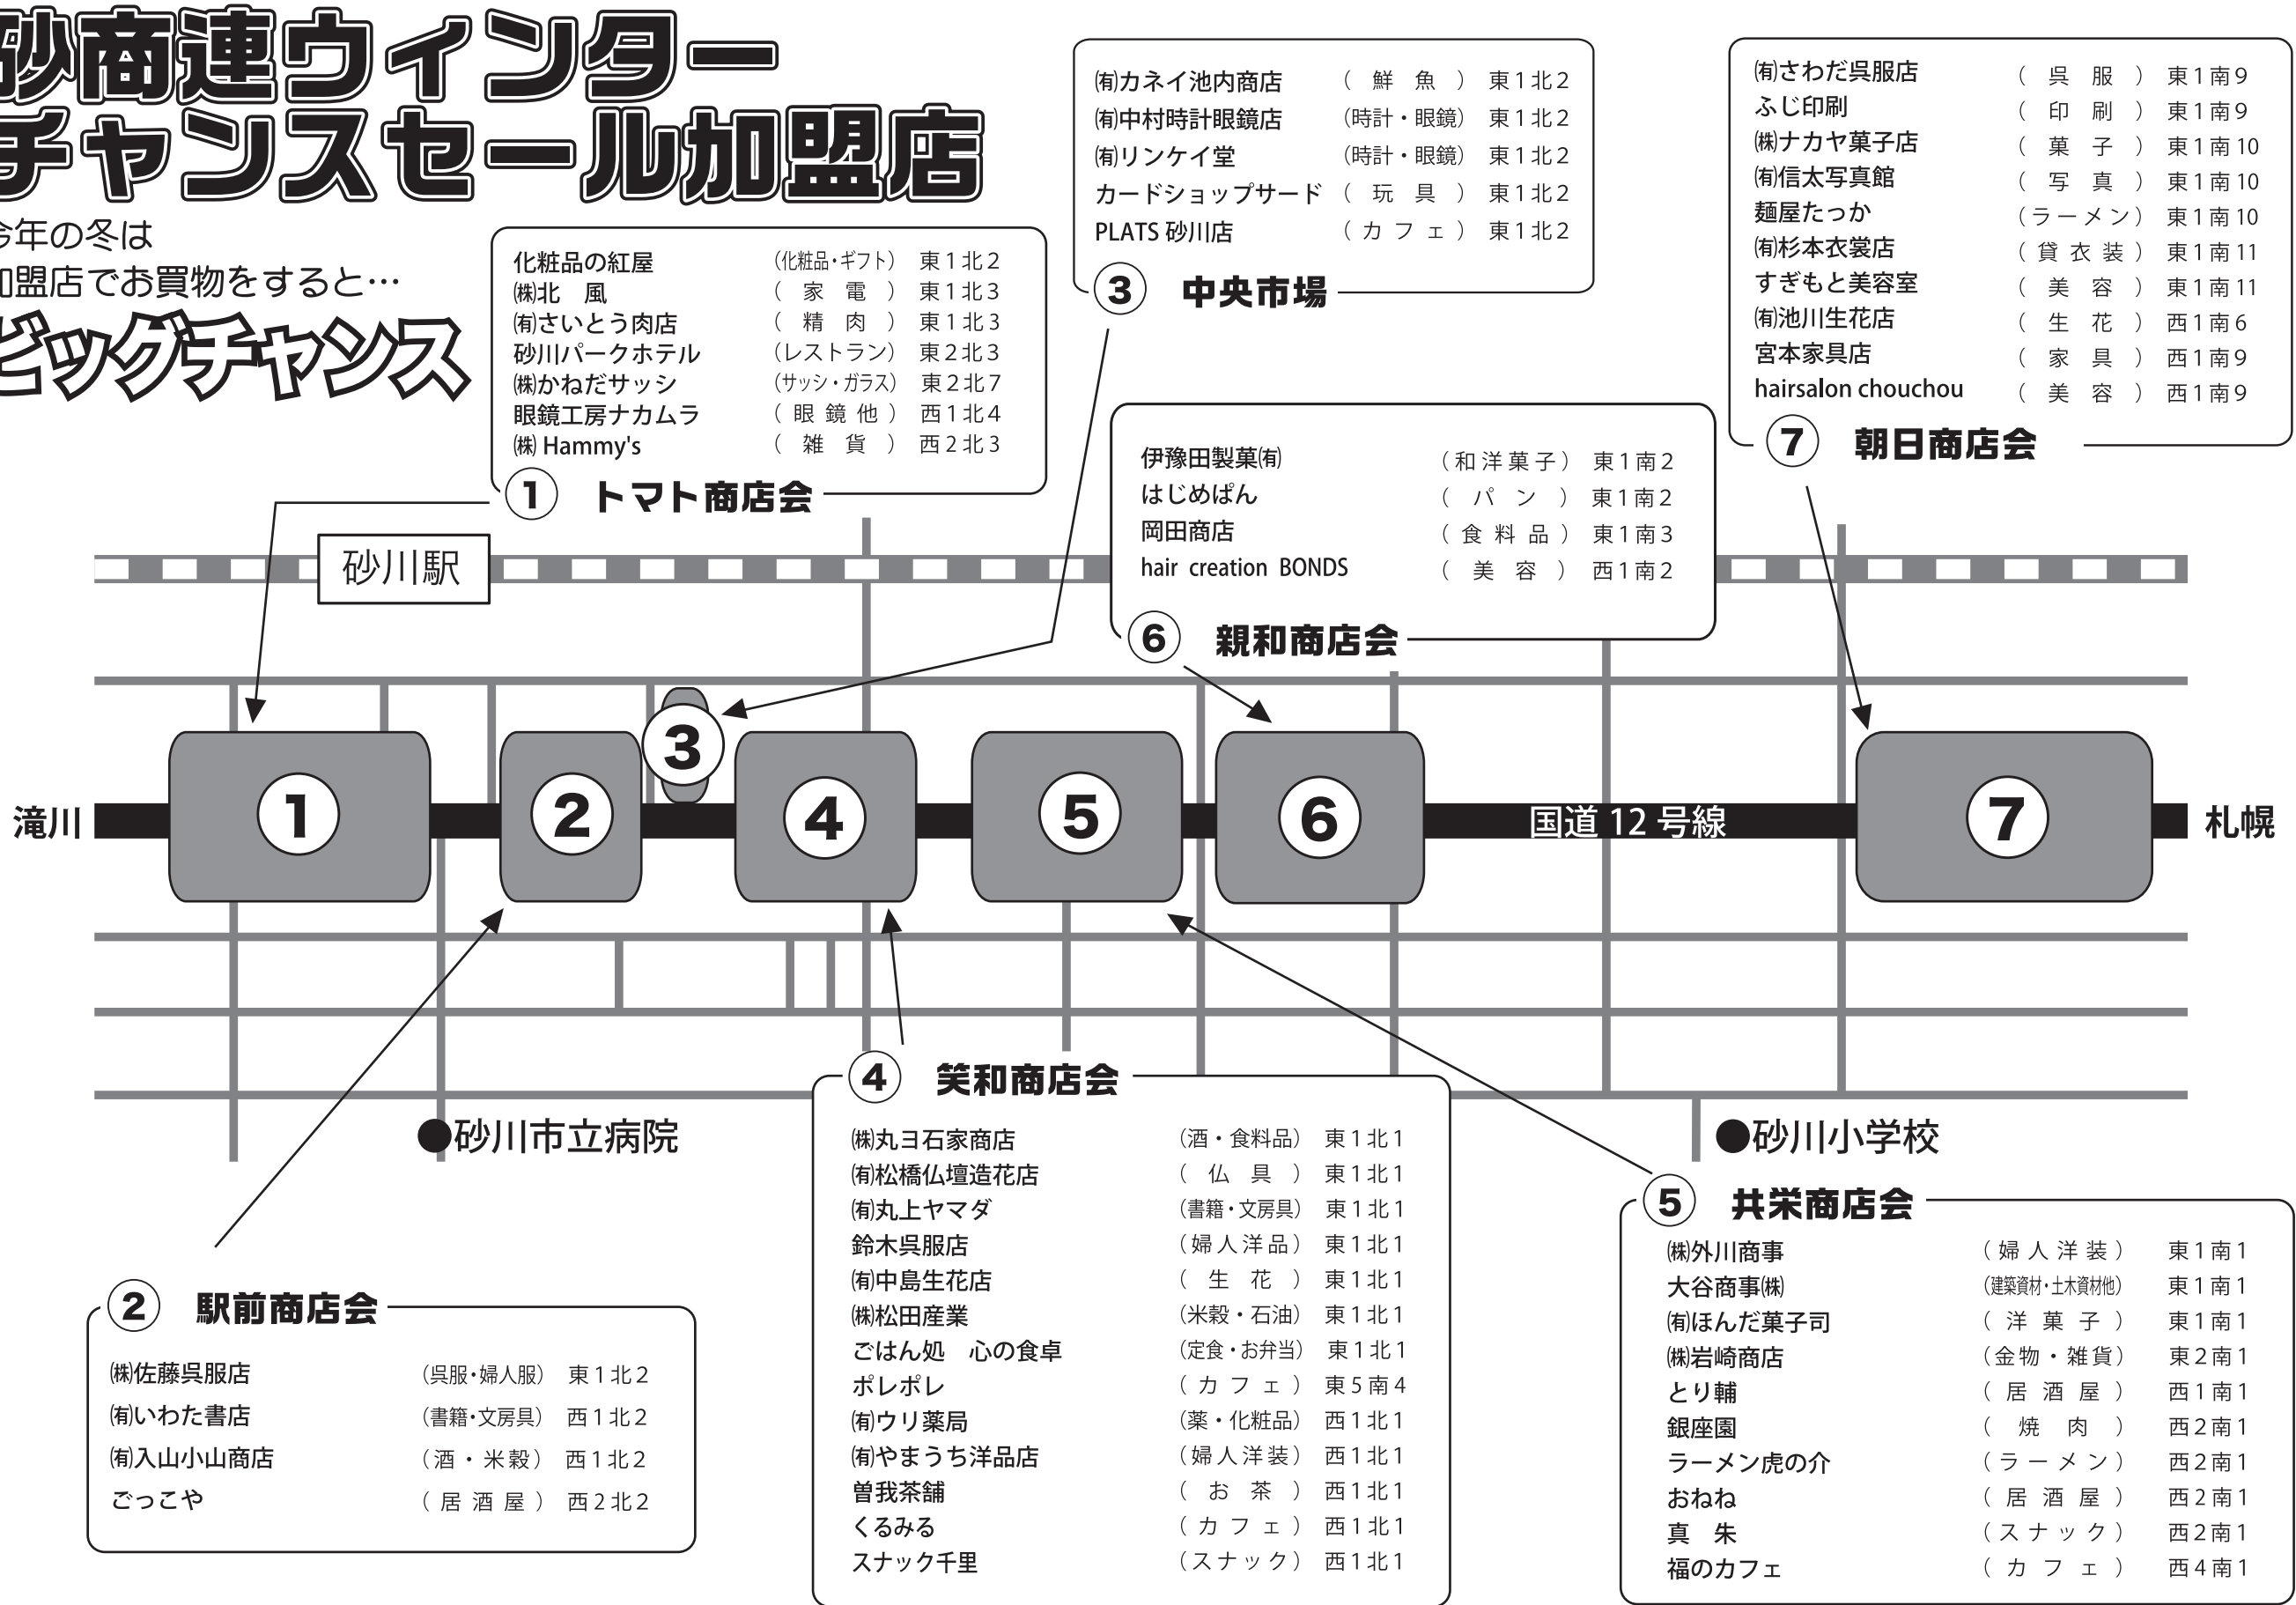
砂商連ウィンターチャンスセール加盟店

今年の冬は
加盟店でお買物をすると…
ビッグチャンス

| 化粧品の紅屋 | (化粧品・ギフト) | 東1北2 |
|---|---|---|
| ㈱北　風 | ( 家 電 ) | 東1北3 |
| ㈲さいとう肉店 | ( 精 肉 ) | 東1北3 |
| 砂川パークホテル | (レストラン) | 東2北3 |
| ㈱かねだサッシ | (サッシ・ガラス) | 東2北7 |
| 眼鏡工房ナカムラ | ( 眼 鏡 他 ) | 西1北4 |
| ㈱ Hammy's | ( 雑 貨 ) | 西2北3 |

① トマト商店会

| ㈲カネイ池内商店 | ( 鮮 魚 ) | 東1北2 |
|---|---|---|
| ㈲中村時計眼鏡店 | (時計・眼鏡) | 東1北2 |
| ㈲リンケイ堂 | (時計・眼鏡) | 東1北2 |
| カードショップサード | ( 玩 具 ) | 東1北2 |
| PLATS 砂川店 | ( カ フ ェ ) | 東1北2 |

③ 中央市場

| ㈲さわだ呉服店 | ( 呉 服 ) | 東1南9 |
|---|---|---|
| ふじ印刷 | ( 印 刷 ) | 東1南9 |
| ㈱ナカヤ菓子店 | ( 菓 子 ) | 東1南10 |
| ㈲信太写真館 | ( 写 真 ) | 東1南10 |
| 麺屋たっか | (ラーメン) | 東1南10 |
| ㈲杉本衣裳店 | ( 貸 衣 装 ) | 東1南11 |
| すぎもと美容室 | ( 美 容 ) | 東1南11 |
| ㈲池川生花店 | ( 生 花 ) | 西1南6 |
| 宮本家具店 | ( 家 具 ) | 西1南9 |
| hairsalon chouchou | ( 美 容 ) | 西1南9 |

⑦ 朝日商店会

| 伊豫田製菓㈲ | (和洋菓子) | 東1南2 |
|---|---|---|
| はじめぱん | ( パ ン ) | 東1南2 |
| 岡田商店 | ( 食 料 品 ) | 東1南3 |
| hair creation BONDS | ( 美 容 ) | 西1南2 |

⑥ 親和商店会

砂川駅

滝川　1　2　3　4　5　6　国道 12 号線　7　札幌

●砂川市立病院

●砂川小学校

② 駅前商店会

| ㈱佐藤呉服店 | (呉服・婦人服) | 東1北2 |
|---|---|---|
| ㈲いわた書店 | (書籍・文房具) | 西1北2 |
| ㈲入山小山商店 | (酒・米穀) | 西1北2 |
| ごっこや | ( 居 酒 屋 ) | 西2北2 |

④ 笑和商店会

| ㈱丸ヨ石家商店 | (酒・食料品) | 東1北1 |
|---|---|---|
| ㈲松橋仏壇造花店 | ( 仏 具 ) | 東1北1 |
| ㈲丸上ヤマダ | (書籍・文房具) | 東1北1 |
| 鈴木呉服店 | (婦人洋品) | 東1北1 |
| ㈲中島生花店 | ( 生 花 ) | 東1北1 |
| ㈱松田産業 | (米穀・石油) | 東1北1 |
| ごはん処　心の食卓 | (定食・お弁当) | 東1北1 |
| ポレポレ | ( カ フ ェ ) | 東5南4 |
| ㈲ウリ薬局 | (薬・化粧品) | 西1北1 |
| ㈲やまうち洋品店 | (婦人洋装) | 西1北1 |
| 曽我茶舗 | ( お 茶 ) | 西1北1 |
| くるみる | ( カ フ ェ ) | 西1北1 |
| スナック千里 | (スナック) | 西1北1 |

⑤ 共栄商店会

| ㈱外川商事 | (婦人洋装) | 東1南1 |
|---|---|---|
| 大谷商事㈱ | (建築資材・土木資材他) | 東1南1 |
| ㈲ほんだ菓子司 | ( 洋 菓 子 ) | 東1南1 |
| ㈱岩崎商店 | (金物・雑貨) | 東2南1 |
| とり輔 | ( 居 酒 屋 ) | 西1南1 |
| 銀座園 | ( 焼 肉 ) | 西2南1 |
| ラーメン虎の介 | (ラーメン) | 西2南1 |
| おねね | ( 居 酒 屋 ) | 西2南1 |
| 真　朱 | (スナック) | 西2南1 |
| 福のカフェ | ( カ フ ェ ) | 西4南1 |